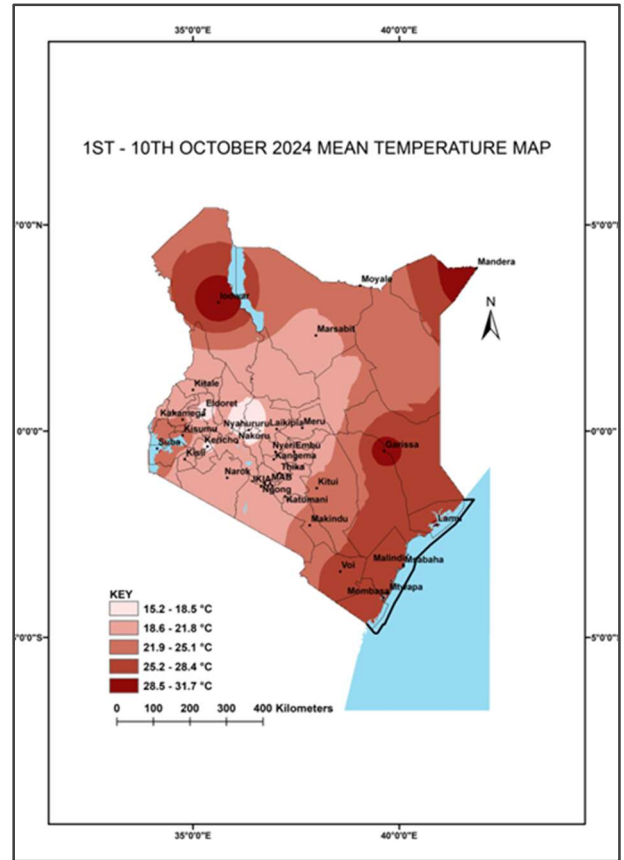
35°0'0"E
40°0'0"E

1ST - 10TH OCTOBER 2024 MEAN TEMPERATURE MAP

°0'0"N
5°0'0"N

Mandera
Moyale
Lodwar
N
Marsabit
Kitale
Eldoret
Kakamega
Meru
Laikipia
Nyahururu
Nakuru
Kisumu
Suba
Kericho
Nyeri
Embu
Kisii
Kangema
Garissa
Thika
Narok
JKIA
MAB
Ngong
Kitui
Katumani
Makindu
Lamu
Malindi
Msabaha
Voi
Mtwapa
Mombasa

0°0'0"
0°0'0"

KEY
15.2 - 18.5 °C
18.6 - 21.8 °C
21.9 - 25.1 °C
25.2 - 28.4 °C
28.5 - 31.7 °C

°0'0"S
5°0'0"S

0 100 200 300 400 Kilometers

35°0'0"E
40°0'0"E